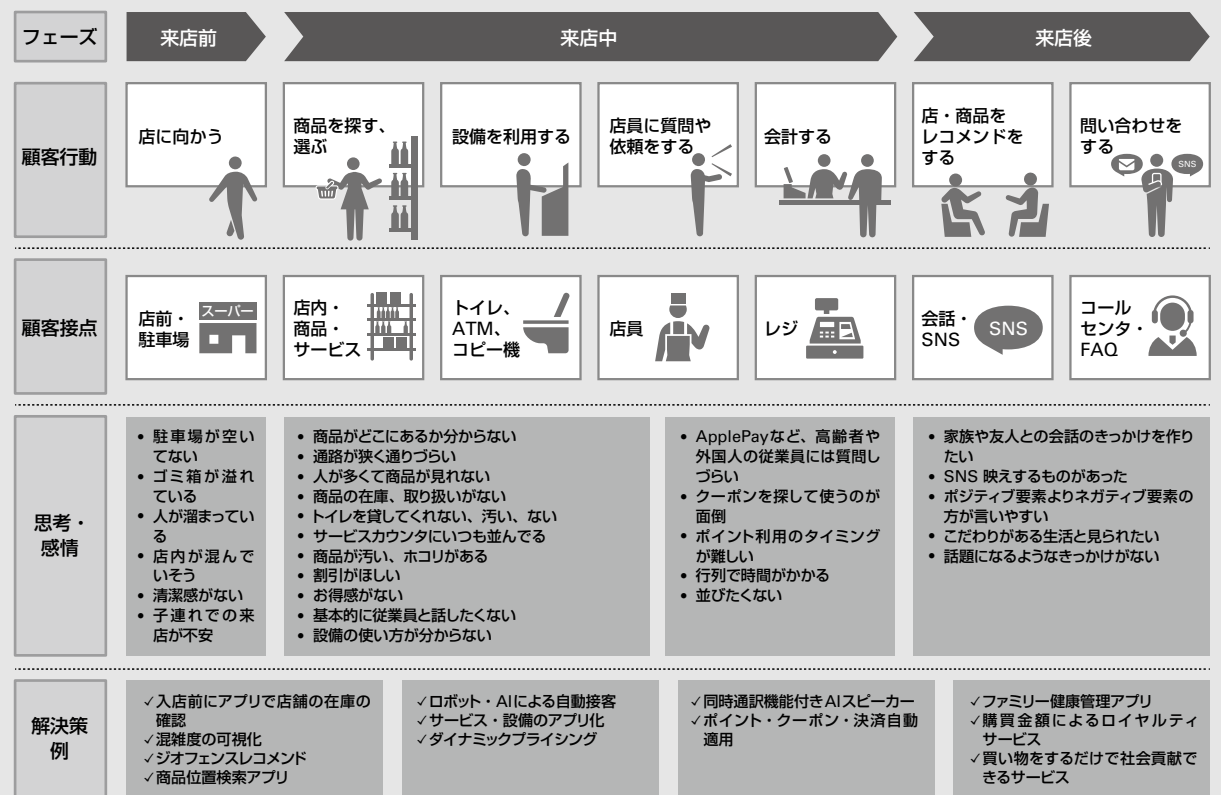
フェーズ

来店前

来店中

来店後

顧客行動

店に向かう

商品を探す、選ぶ

設備を利用する

店員に質問や依頼をする

会計する

店・商品をレコメンドをする

問い合わせをする

SNS

顧客接点

店前・駐車場

スーパー

店内・商品・サービス

トイレ、ATM、コピー機

店員

レジ

会話・SNS

SNS

コールセンタ・FAQ

思考・感情

• 駐車場が空いてない
• ゴミ箱が溢れている
• 人が溜まっている
• 店内が混んでいそう
• 清潔感がない
• 子連れでの来店が不安

• 商品がどこにあるか分からない
• 通路が狭く通りづらい
• 人が多くて商品が見れない
• 商品の在庫、取り扱いがない
• トイレを貸してくれない、汚い、ない
• サービスカウンタにいつも並んでる
• 商品が汚い、ホコリがある
• 割引がほしい
• お得感がない
• 基本的に従業員と話したくない
• 設備の使い方が分からない

• ApplePayなど、高齢者や外国人の従業員には質問しづらい
• クーポンを探して使うのが面倒
• ポイント利用のタイミングが難しい
• 行列で時間がかかる
• 並びたくない

• 家族や友人との会話のきっかけを作りたい
• SNS 映えするものがあった
• ポジティブ要素よりネガティブ要素の方が言いやすい
• こだわりがある生活と見られたい
• 話題になるようなきっかけがない

解決策例

✓入店前にアプリで店舗の在庫の確認
✓混雑度の可視化
✓ジオフェンスレコメンド
✓商品位置検索アプリ

✓ロボット・AIによる自動接客
✓サービス・設備のアプリ化
✓ダイナミックプライシング

✓同時通訳機能付きAIスピーカー
✓ポイント・クーポン・決済自動適用

✓ファミリー健康管理アプリ
✓購買金額によるロイヤルティサービス
✓買い物をするだけで社会貢献できるサービス